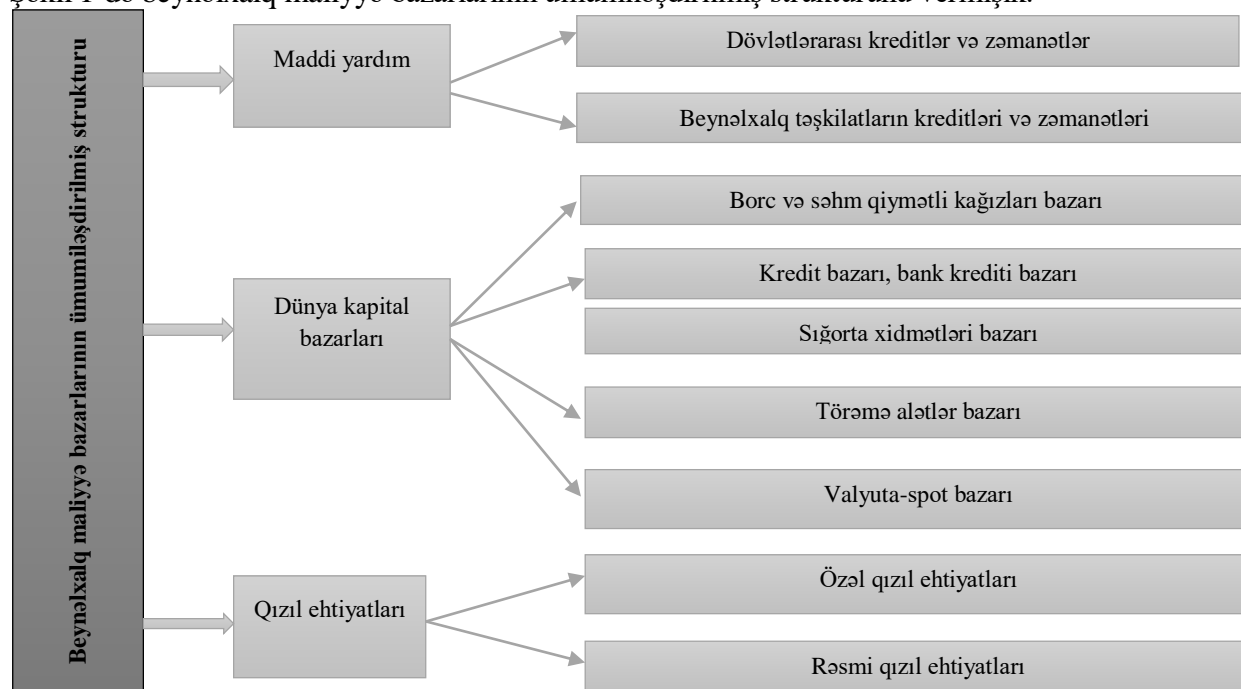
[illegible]

Beynəlxalq maliyyə bazarlarının ümumiləşdirilmiş strukturu

Maddi yardım

Dövlətlərarası kreditlər və zəmanətlər

Beynəlxalq təşkilatların kreditləri və zəmanətləri

Dünya kapital bazarları

Borc və səhm qiymətli kağızları bazarı

Kredit bazarı, bank krediti bazarı

Sığorta xidmətləri bazarı

Törəmə alətlər bazarı

Valyuta-spot bazarı

Qızıl ehtiyatları

Özəl qızıl ehtiyatları

Rəsmi qızıl ehtiyatları